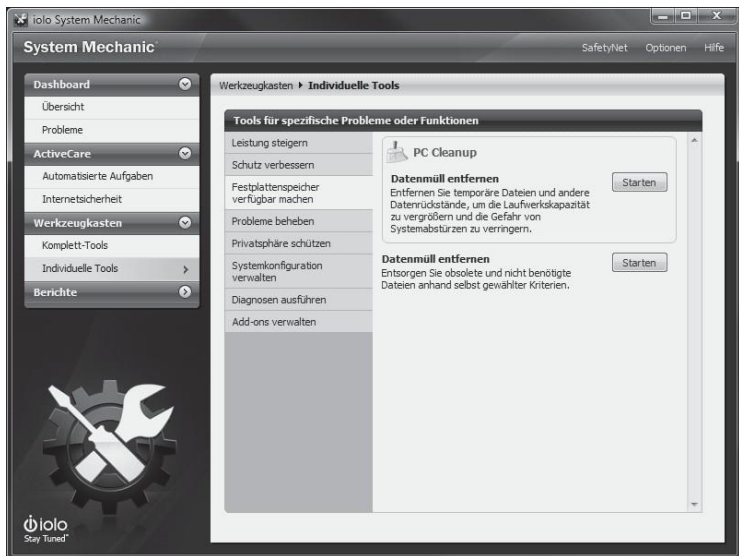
iolo System Mechanic

System Mechanic

SafetyNet Optionen Hilfe

Dashboard
Übersicht
Probleme
ActiveCare
Automatisierte Aufgaben
Internetsicherheit
Werkzeugkasten
Komplett-Tools
Individuelle Tools
Berichte

Werkzeugkasten ▸ Individuelle Tools

Tools für spezifische Probleme oder Funktionen

Leistung steigern
Schutz verbessern
Festplattenspeicher verfügbar machen
Probleme beheben
Privatsphäre schützen
Systemkonfiguration verwalten
Diagnosen ausführen
Add-ons verwalten

PC Cleanup

Datenmüll entfernen
Entfernen Sie temporäre Dateien und andere Datenrückstände, um die Laufwerkskapazität zu vergrößern und die Gefahr von Systemabstürzen zu verringern.

Starten

Datenmüll entfernen
Entsorgen Sie obsolete und nicht benötigte Dateien anhand selbst gewählter Kriterien.

Starten

iolo
Stay Tuned™